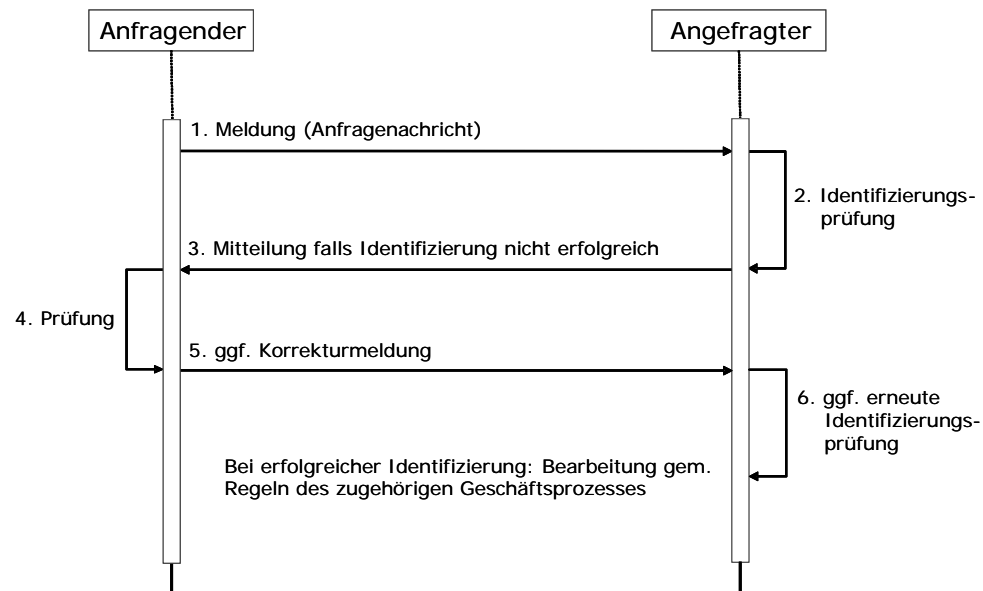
Anfragender

Angefragter

1. Meldung (Anfragenachricht)

2. Identifizierungsprüfung

3. Mitteilung falls Identifizierung nicht erfolgreich

4. Prüfung

5. ggf. Korrekturmeldung

6. ggf. erneute Identifizierungsprüfung

Bei erfolgreicher Identifizierung: Bearbeitung gem. Regeln des zugehörigen Geschäftsprozesses